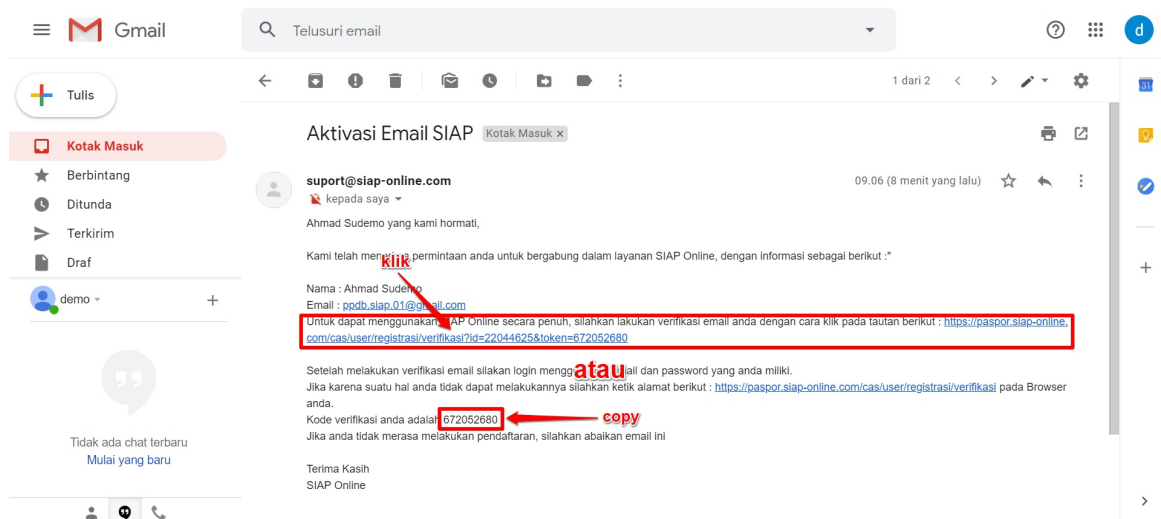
Gmail

Telusuri email

d

Tulis

Kotak Masuk

Berbintang

Ditunda

Terkirim

Draf

demo

Tidak ada chat terbaru

Mulai yang baru

1 dari 2

Aktivasi Email SIAP Kotak Masuk ×

suport@siap-online.com

kepada saya

09.06 (8 menit yang lalu)

Ahmad Sudemo yang kami hormati,

Kami telah men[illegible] permintaan anda untuk bergabung dalam layanan SIAP Online, dengan informasi sebagai berikut :"

klik

Nama : Ahmad Sudemo
Email : ppdb.siap.01@gmail.com
Untuk dapat menggunakan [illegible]AP Online secara penuh, silahkan lakukan verifikasi email anda dengan cara klik pada tautan berikut : https://paspor.siap-online.com/cas/user/registrasi/verifikasi?id=22044625&token=672052680

atau

Setelah melakukan verifikasi email silakan login mengg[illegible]ail dan password yang anda miliki.
Jika karena suatu hal anda tidak dapat melakukannya silahkan ketik alamat berikut : https://paspor.siap-online.com/cas/user/registrasi/verifikasi pada Browser anda.
Kode verifikasi anda adalah 672052680

copy

Jika anda tidak merasa melakukan pendaftaran, silahkan abaikan email ini

Terima Kasih
SIAP Online